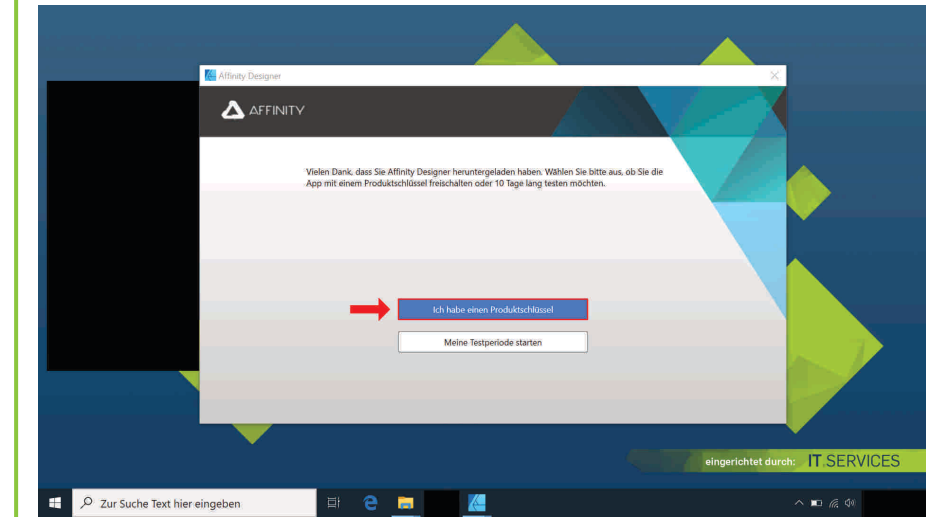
Affinity Designer

AFFINITY

Vielen Dank, dass Sie Affinity Designer heruntergeladen haben. Wählen Sie bitte aus, ob Sie die App mit einem Produktschlüssel freischalten oder 10 Tage lang testen möchten.

Ich habe einen Produktschlüssel

Meine Testperiode starten

eingerichtet durch: IT SERVICES

Zur Suche Text hier eingeben